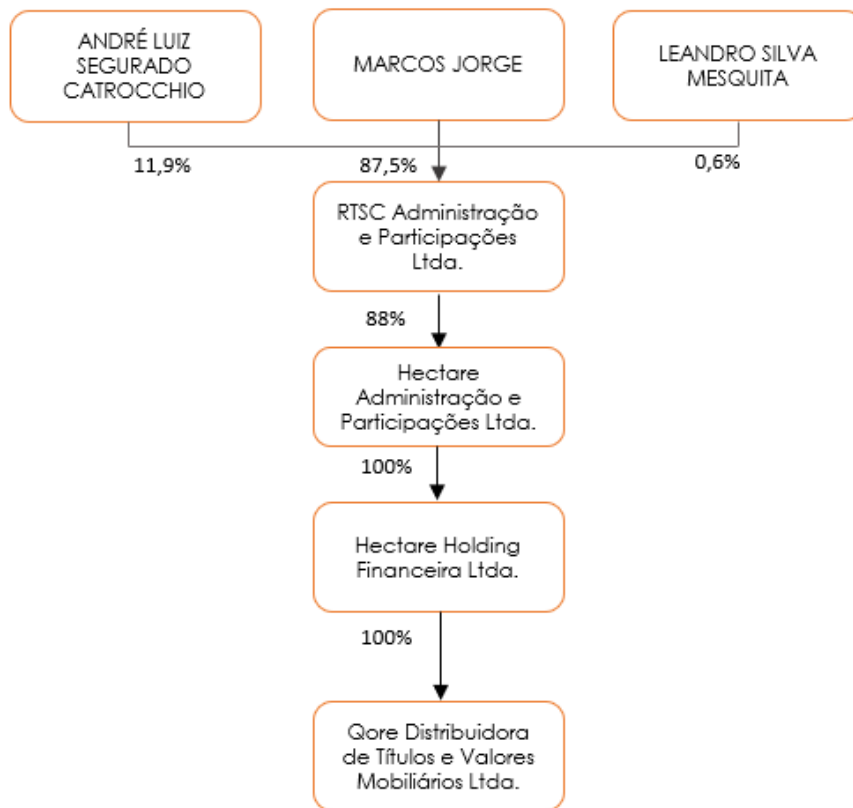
ANDRÉ LUIZ SEGURADO CATROCCHIO

MARCOS JORGE

LEANDRO SILVA MESQUITA

11,9%

87,5%

0,6%

RTSC Administração e Participações Ltda.

88%

Hectare Administração e Participações Ltda.

100%

Hectare Holding Financeira Ltda.

100%

Qore Distribuidora de Títulos e Valores Mobiliários Ltda.